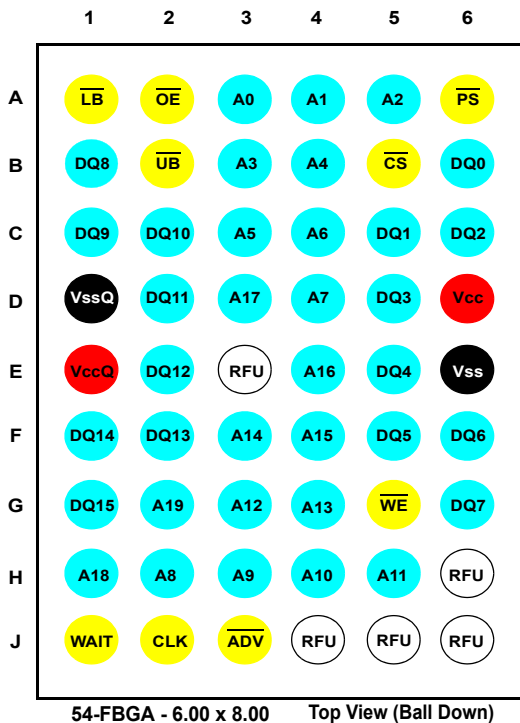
| | 1 | 2 | 3 | 4 | 5 | 6 |
|---|---|---|---|---|---|---|
| A | $\overline{LB}$ | $\overline{OE}$ | A0 | A1 | A2 | $\overline{PS}$ |
| B | DQ8 | $\overline{UB}$ | A3 | A4 | $\overline{CS}$ | DQ0 |
| C | DQ9 | DQ10 | A5 | A6 | DQ1 | DQ2 |
| D | VssQ | DQ11 | A17 | A7 | DQ3 | Vcc |
| E | VccQ | DQ12 | RFU | A16 | DQ4 | Vss |
| F | DQ14 | DQ13 | A14 | A15 | DQ5 | DQ6 |
| G | DQ15 | A19 | A12 | A13 | $\overline{WE}$ | DQ7 |
| H | A18 | A8 | A9 | A10 | A11 | RFU |
| J | WAIT | CLK | $\overline{ADV}$ | RFU | RFU | RFU |

54-FBGA - 6.00 x 8.00 Top View (Ball Down)